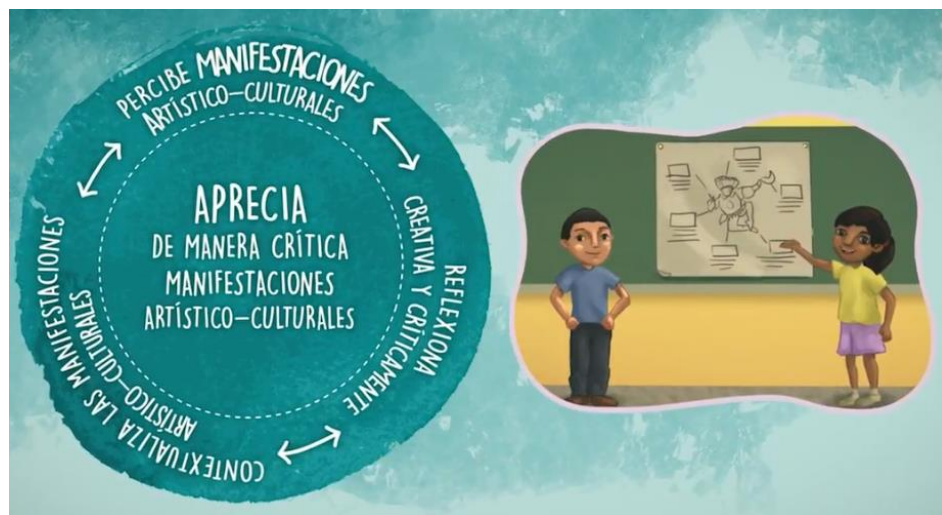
PERCIBE MANIFESTACIONES ARTÍSTICO-CULTURALES

REFLEXIONA CREATIVA Y CRÍTICAMENTE

CONTEXTUALIZA LAS MANIFESTACIONES ARTÍSTICO-CULTURALES

APRECIA
DE MANERA CRÍTICA
MANIFESTACIONES
ARTÍSTICO-CULTURALES